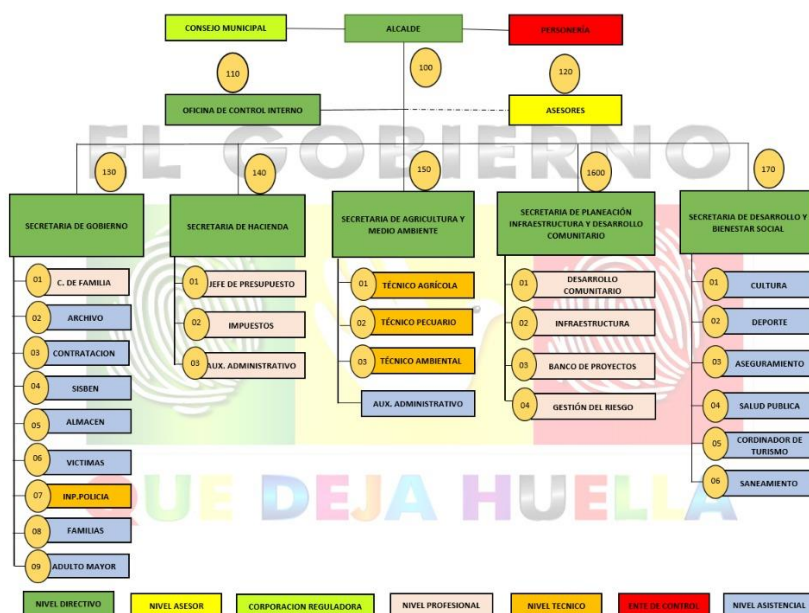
CONSEJO MUNICIPAL
ALCALDE
PERSONERÍA

110
100
120

OFICINA DE CONTROL INTERNO
ASESORES

EL GOBIERNO

130
140
150
1600
170

SECRETARIA DE GOBIERNO
01 C. DE FAMILIA
02 ARCHIVO
03 CONTRATACION
04 SISBEN
05 ALMACEN
06 VICTIMAS
07 INP.POLICIA
08 FAMILIAS
09 ADULTO MAYOR

SECRETARIA DE HACIENDA
01 JEFE DE PRESUPUESTO
02 IMPUESTOS
03 AUX. ADMINISTRATIVO

SECRETARIA DE AGRICULTURA Y MEDIO AMBIENTE
01 TÉCNICO AGRÍCOLA
02 TÉCNICO PECUARIO
03 TÉCNICO AMBIENTAL
AUX. ADMINISTRATIVO

SECRETARIA DE PLANEACIÓN INFRAESTRUCTURA Y DESARROLLO COMUNITARIO
01 DESARROLLO COMUNITARIO
02 INFRAESTRUCTURA
03 BANCO DE PROYECTOS
04 GESTIÓN DEL RIESGO

SECRETARIA DE DESARROLLO Y BIENESTAR SOCIAL
01 CULTURA
02 DEPORTE
03 ASEGURAMIENTO
04 SALUD PUBLICA
05 CORDINADOR DE TURISMO
06 SANEAMIENTO

QUE DEJA HUELLA

NIVEL DIRECTIVO
NIVEL ASESOR
CORPORACION REGULADORA
NIVEL PROFESIONAL
NIVEL TECNICO
ENTE DE CONTROL
NIVEL ASISTENCIAL